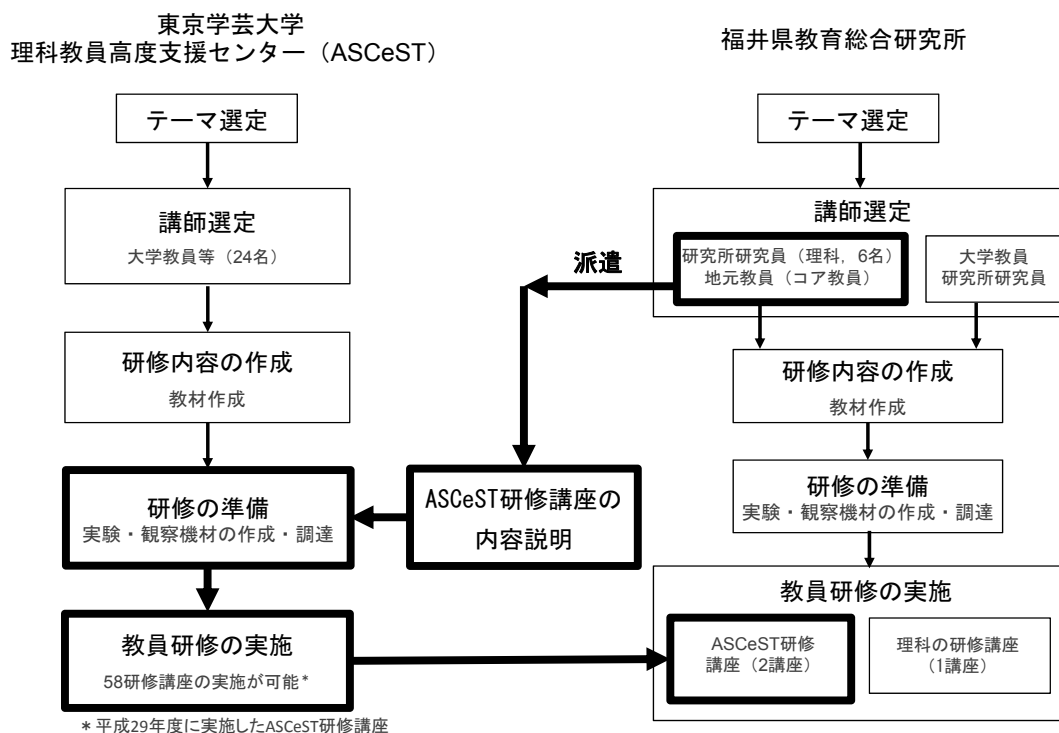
東京学芸大学
理科教員高度支援センター（ASCeST）

福井県教育総合研究所

テーマ選定

講師選定
大学教員等（24名）

研修内容の作成
教材作成

研修の準備
実験・観察機材の作成・調達

教員研修の実施
58研修講座の実施が可能＊

＊平成29年度に実施したASCeST研修講座

派遣

ASCeST研修講座の内容説明

テーマ選定

講師選定
研究所研究員（理科，6名）
地元教員（コア教員）

大学教員
研究所研究員

研修内容の作成
教材作成

研修の準備
実験・観察機材の作成・調達

教員研修の実施
ASCeST研修講座（2講座）

理科の研修講座（1講座）